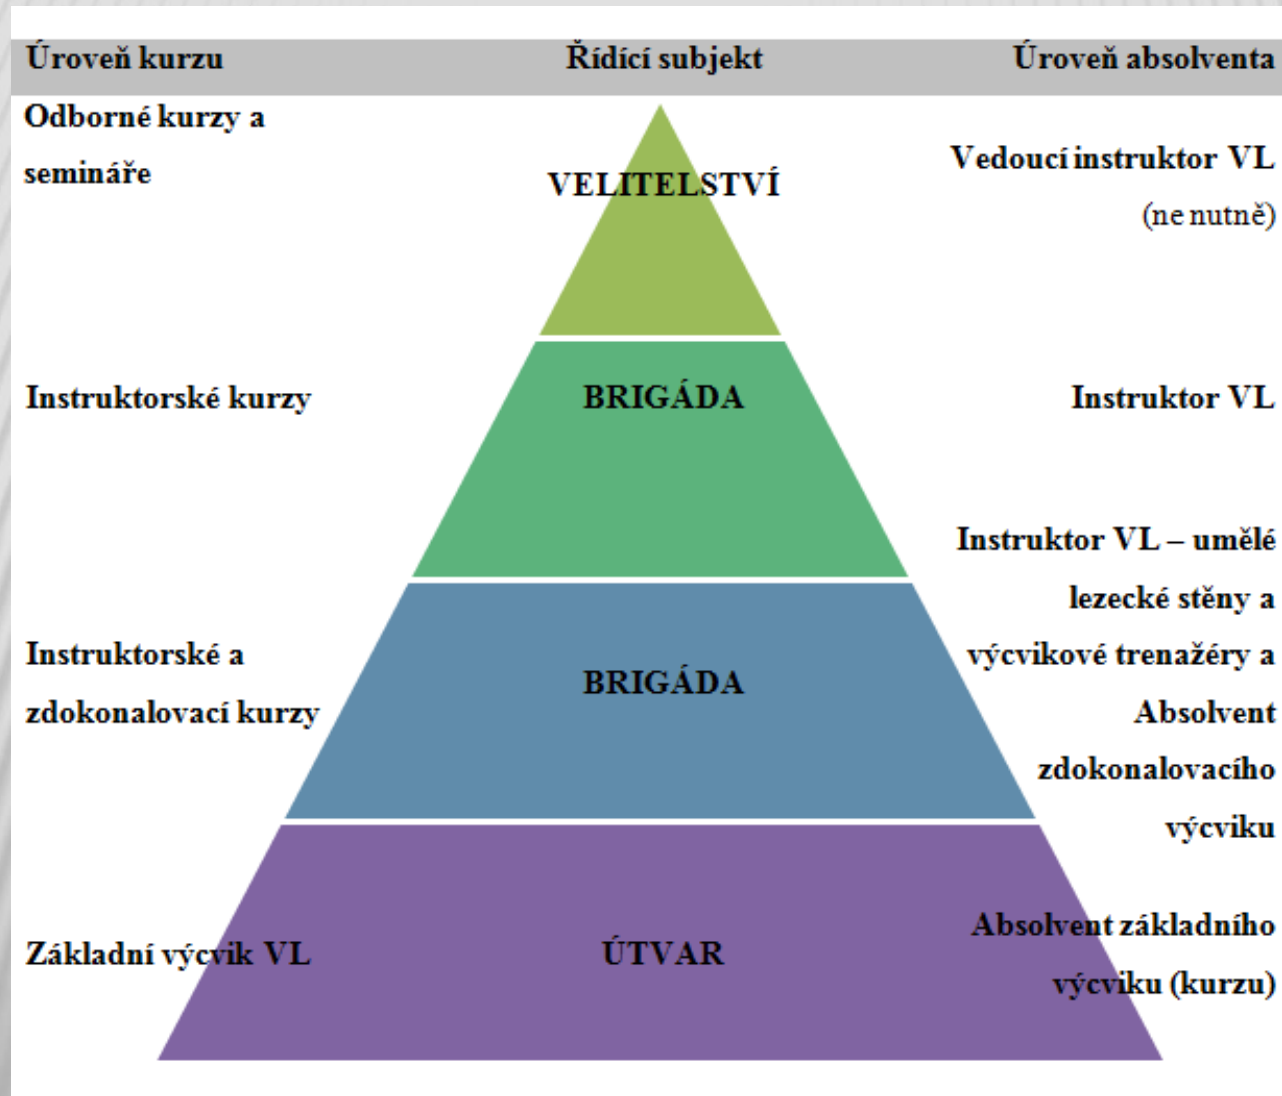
| Úroveň kurzu | Řídící subjekt | Úroveň absolventa |
|---|---|---|
| Odborné kurzy a semináře | VELITELSTVÍ | Vedoucí instruktor VL (ne nutně) |
| Instruktorské kurzy | BRIGÁDA | Instruktor VL |
| Instruktorské a zdokonalovací kurzy | BRIGÁDA | Instruktor VL – umělé lezecké stěny a výcvikové trenažéry a Absolvent zdokonalovacího výcviku |
| Základní výcvik VL | ÚTVAR | Absolvent základního výcviku (kurzu) |